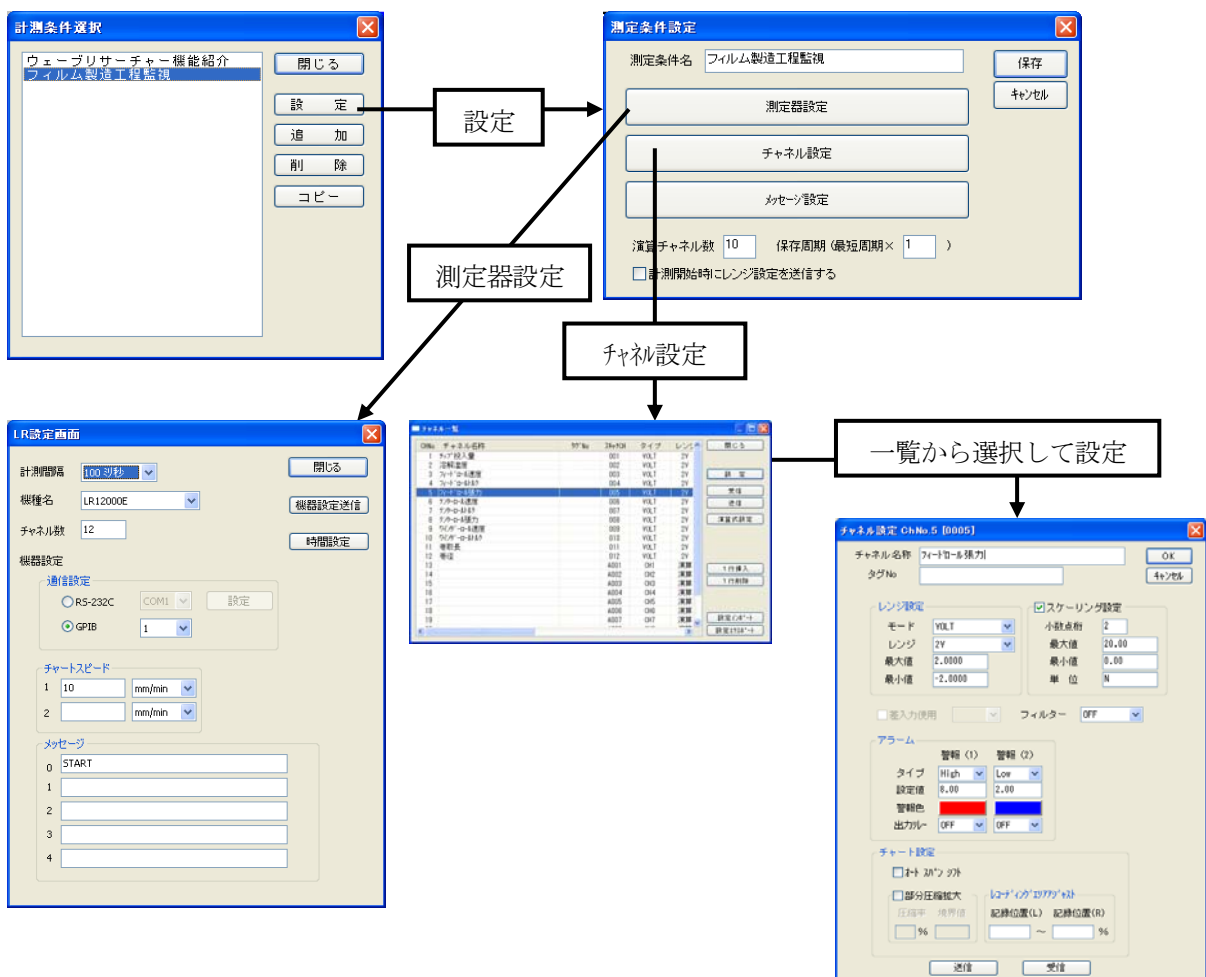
計測条件選択

ウェーブリサーチャー機能紹介
フィルム製造工程監視

閉じる
設　定
追　加
削　除
コピー

設定

測定条件設定

測定条件名　フィルム製造工程監視
保存
ｷｬﾝｾﾙ
測定器設定
チャネル設定
ﾒｯｾｰｼﾞ設定
演算チャネル数 10　保存周期 (最短周期× 1 )
計測開始時にレンジ設定を送信する

測定器設定

チャネル設定

LR設定画面

計測間隔 100 ミリ秒
閉じる
機種名 LR12000E
機器設定送信
チャネル数 12
時間設定
機器設定
通信設定
RS-232C COM1 設定
GPIB 1
チャートスピード
1 10 mm/min
2 mm/min
メッセージ
0 START
1
2
3
4

チャネル一覧

| ChNo | チャネル名称 | ﾀｸﾞNo | ｽｷｬﾝCH | タイプ | レンジ |
|---|---|---|---|---|---|
| 1 | ﾁｯﾌﾟ投入量 | | 001 | VOLT | 2V |
| 2 | 溶解温度 | | 002 | VOLT | 2V |
| 3 | ﾌｨｰﾄﾞﾛｰﾙ速度 | | 003 | VOLT | 2V |
| 4 | ﾌｨｰﾄﾞﾛｰﾙﾄﾙｸ | | 004 | VOLT | 2V |
| 5 | ﾌｨｰﾄﾞﾛｰﾙ張力 | | 005 | VOLT | 2V |
| 6 | ﾃﾝｼｮﾝﾛｰﾙ速度 | | 006 | VOLT | 2V |
| 7 | ﾃﾝｼｮﾝﾛｰﾙﾄﾙｸ | | 007 | VOLT | 2V |
| 8 | ﾃﾝｼｮﾝﾛｰﾙ張力 | | 008 | VOLT | 2V |
| 9 | ﾜｲﾝﾀﾞｰﾛｰﾙ速度 | | 009 | VOLT | 2V |
| 10 | ﾜｲﾝﾀﾞｰﾛｰﾙﾄﾙｸ | | 010 | VOLT | 2V |
| 11 | 巻取長 | | 011 | VOLT | 2V |
| 12 | 巻径 | | 012 | VOLT | 2V |
| 13 | | | A001 | CH1 | 演算 |
| 14 | | | A002 | CH2 | 演算 |
| 15 | | | A003 | CH3 | 演算 |
| 16 | | | A004 | CH4 | 演算 |
| 17 | | | A005 | CH5 | 演算 |
| 18 | | | A006 | CH6 | 演算 |
| 19 | | | A007 | CH7 | 演算 |

閉じる
設定
受信
送信
演算式設定
1行挿入
1行削除
設定ｲﾝﾎﾟｰﾄ
設定ｴｸｽﾎﾟｰﾄ

一覧から選択して設定

チャネル設定 ChNo.5 [0005]

チャネル名称 ﾌｨｰﾄﾞﾛｰﾙ張力
OK
タグNo
ｷｬﾝｾﾙ
レンジ設定
モード VOLT
レンジ 2V
最大値 2.0000
最小値 -2.0000
スケーリング設定
小数点桁 2
最大値 20.00
最小値 0.00
単位 N
基準入力使用
フィルター OFF
アラーム
警報 (1)　警報 (2)
タイプ High　Low
設定値 8.00　2.00
警報色
出力ﾘﾚｰ OFF　OFF
チャート設定
ｵｰﾄ ｽﾊﾟﾝ ｼﾌﾄ
部分圧縮拡大
圧縮率　境界値
%
ﾚｺｰﾃﾞｨﾝｸﾞｴﾘｱｱｼﾞｬｽﾄ
記録位置(L)　記録位置(R)
～　%
送信
受信